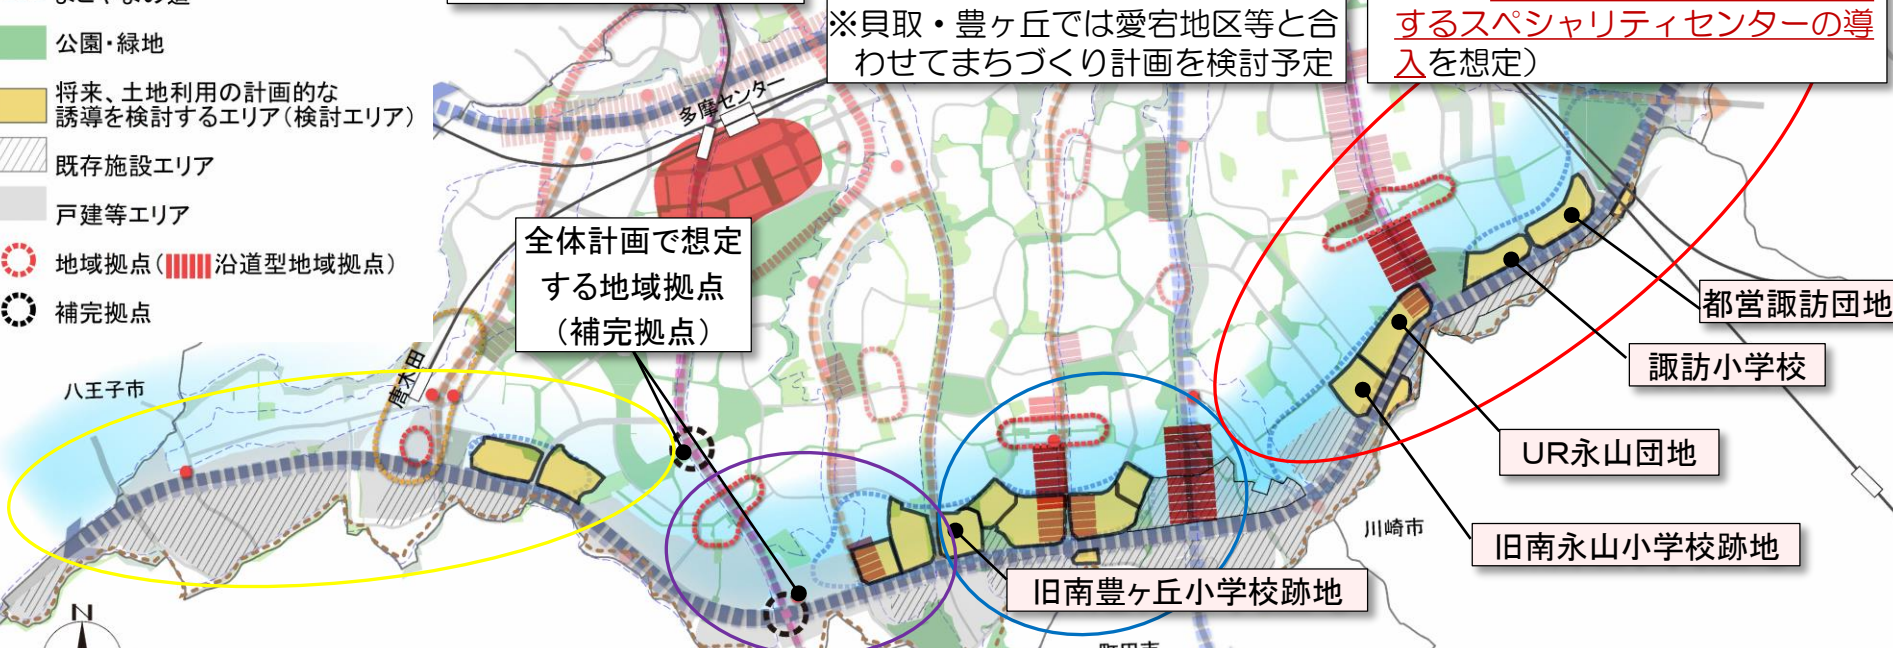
公園・緑地

将来、土地利用の計画的な誘導を検討するエリア（検討エリア）

既存施設エリア

戸建等エリア

地域拠点（沿道型地域拠点）

補完拠点

※貝取・豊ヶ丘では愛宕地区等と合わせてまちづくり計画を検討予定

するスペシャリティセンターの導入を想定）

多摩センター

全体計画で想定する地域拠点（補完拠点）

八王子市

唐木田

都営諏訪団地

諏訪小学校

UR永山団地

旧南永山小学校跡地

川崎市

旧南豊ヶ丘小学校跡地

N